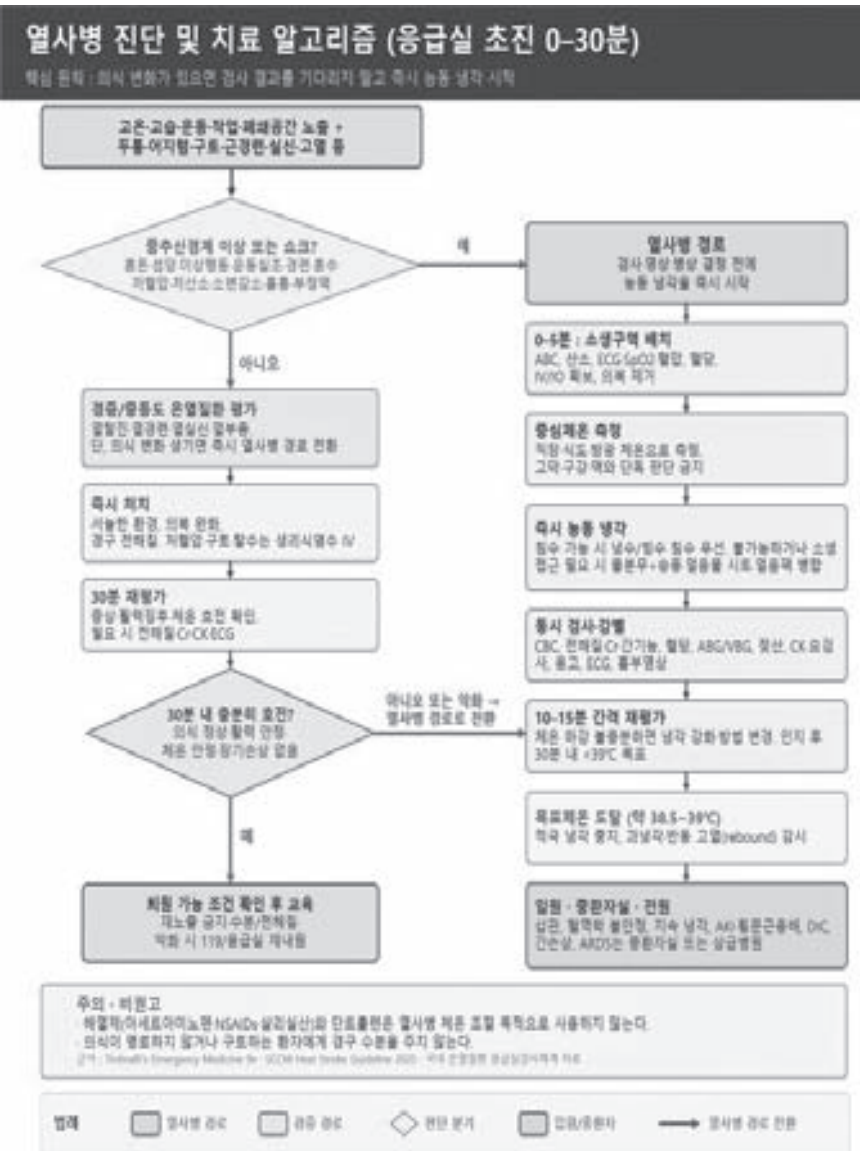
열사병 진단 및 치료 알고리즘 (응급실 초진 0–30분)
핵심 원칙 : 의식 변화가 있으면 검사 결과를 기다리지 말고 즉시 능동 냉각 시작

고온·고습·운동·작업·폐쇄공간 노출 +
두통·어지럼·구토·근경련·실신·고열 등

중추신경계 이상 또는 쇼크?
혼돈·섬망·이상행동·운동실조·경련·혼수
저혈압·저산소·소변감소·출혈·부정맥

예

열사병 경로
검사·영상·병상 결정 전에
능동 냉각을 즉시 시작

아니오

0–5분 : 소생구역 배치
ABC, 산소, ECG·SpO2 혈압, 혈당,
IV/IO 확보, 의복 제거

경증/중등도 온열질환 평가
열발진·열경련·열실신·열부종,
단, 의식 변화 생기면 즉시 열사병 경로 전환

중심체온 측정
직장·식도·방광 체온으로 측정,
고막·구강·액와 단독 판단 금지

즉시 처치
서늘한 환경, 의복 완화,
경구 전해질, 저혈압·구토 탈수는 생리식염수 IV

즉시 능동 냉각
침수 가능 시 냉수/빙수 침수 우선, 불가능하거나 소생 접근 필요 시 물분무+송풍·얼음팩 시트·얼음팩 병합

30분 재평가
증상·활력징후·체온 호전 확인,
필요 시 전해질·Cr·CK·ECG

동시 검사·감별
CBC, 전해질·Cr·간기능, 혈당, ABG/VBG, 젖산, CK·요검사, 응고, ECG, 흉부영상

아니오 또는 악화 →
열사병 경로로 전환

30분 내 충분히 호전?
의식 정상·활력 안정
체온 안정·장기손상 없음

10–15분 간격 재평가
체온 하강 불충분하면 냉각 강화·방법 변경, 인지 후 30분 내 <39°C 목표

예

목표체온 도달 (약 38.5–39°C)
적극 냉각 중지, 과냉각·반동 고열(rebound) 감시

퇴원 가능 조건 확인 후 교육
재노출 금지·수분/전해질
악화 시 119/응급실 재내원

입원 · 중환자실 · 전원
섭전, 혈역학 불안정, 지속 냉각, AKI·횡문근융해, DIC, 간손상, ARDS는 중환자실 또는 상급병원

주의 · 비권고
· 해열제(아세트아미노펜·NSAIDs·살리실산)와 단트롤렌은 열사병 체온 조절 목적으로 사용하지 않는다.
· 의식이 명료하지 않거나 구토하는 환자에게 경구 수분을 주지 않는다.
근거 : Tintinalli's Emergency Medicine 9e · SCCM Heat Stroke Guideline 2020 · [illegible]

범례 열사병 경로 경증 경로 판단 분기 입원/중환자 열사병 경로 전환